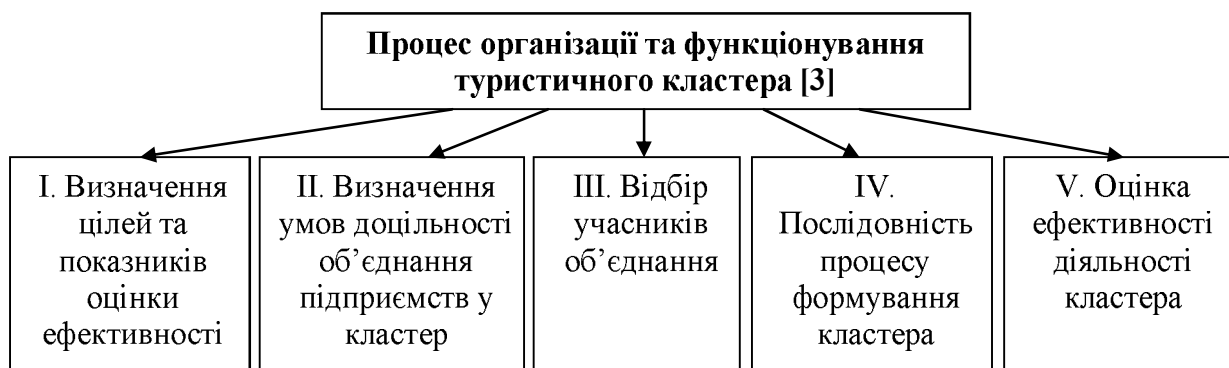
Процес організації та функціонування туристичного кластера [3]

I. Визначення цілей та показників оцінки ефективності

II. Визначення умов доцільності об’єднання підприємств у кластер

III. Відбір учасників об’єднання

IV. Послідовність процесу формування кластера

V. Оцінка ефективності діяльності кластера